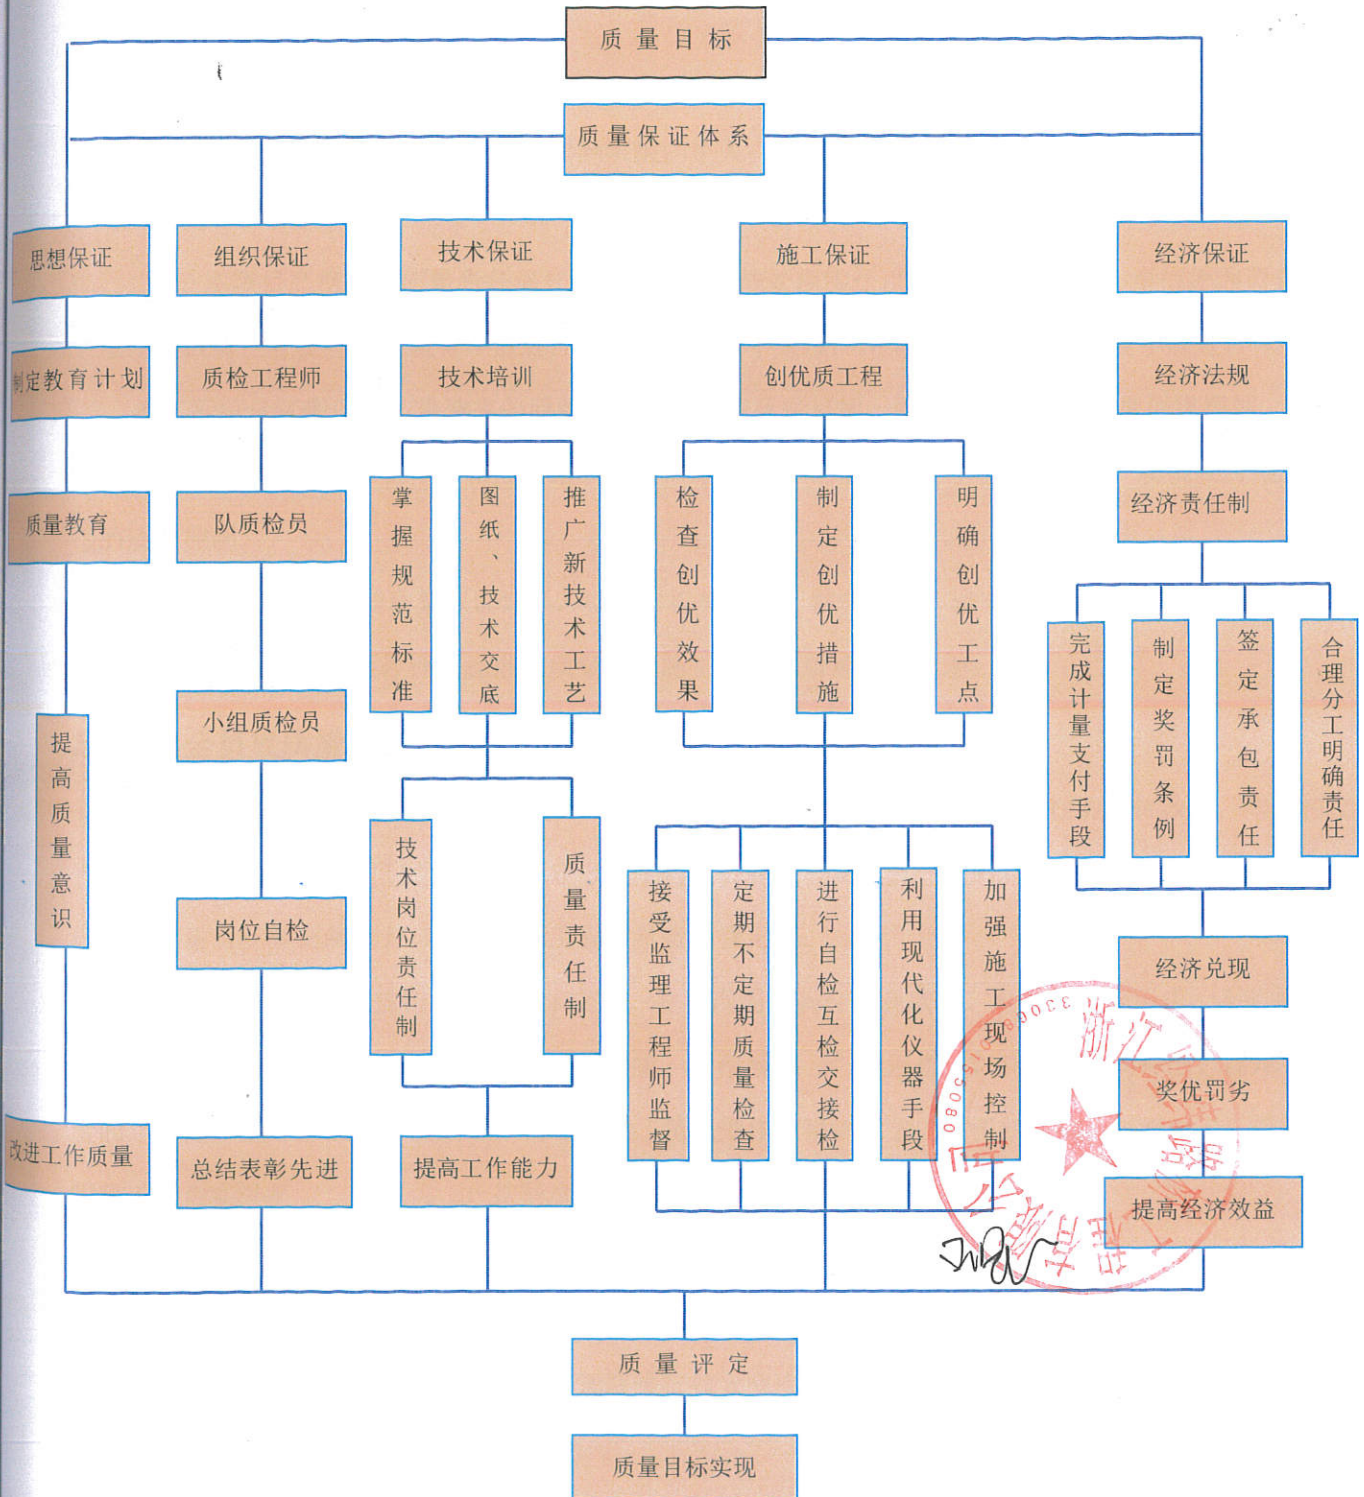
质量目标

质量保证体系

思想保证
制定教育计划
质量教育
提高质量意识
改进工作质量

组织保证
质检工程师
队质检员
小组质检员
岗位自检
总结表彰先进

技术保证
技术培训
掌握规范标准
图纸、技术交底
推广新技术工艺
技术岗位责任制
质量责任制
提高工作能力

施工保证
创优质工程
检查创优效果
制定创优措施
明确创优工点
接受监理工程师监督
定期不定期质量检查
进行自检互检交接检
利用现代化仪器手段
加强施工现场控制

经济保证
经济法规
经济责任制
完成计量支付手段
制定奖罚条例
签定承包责任
合理分工明确责任
经济兑现
奖优罚劣
提高经济效益

浙江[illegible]
3300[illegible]

质量评定

质量目标实现